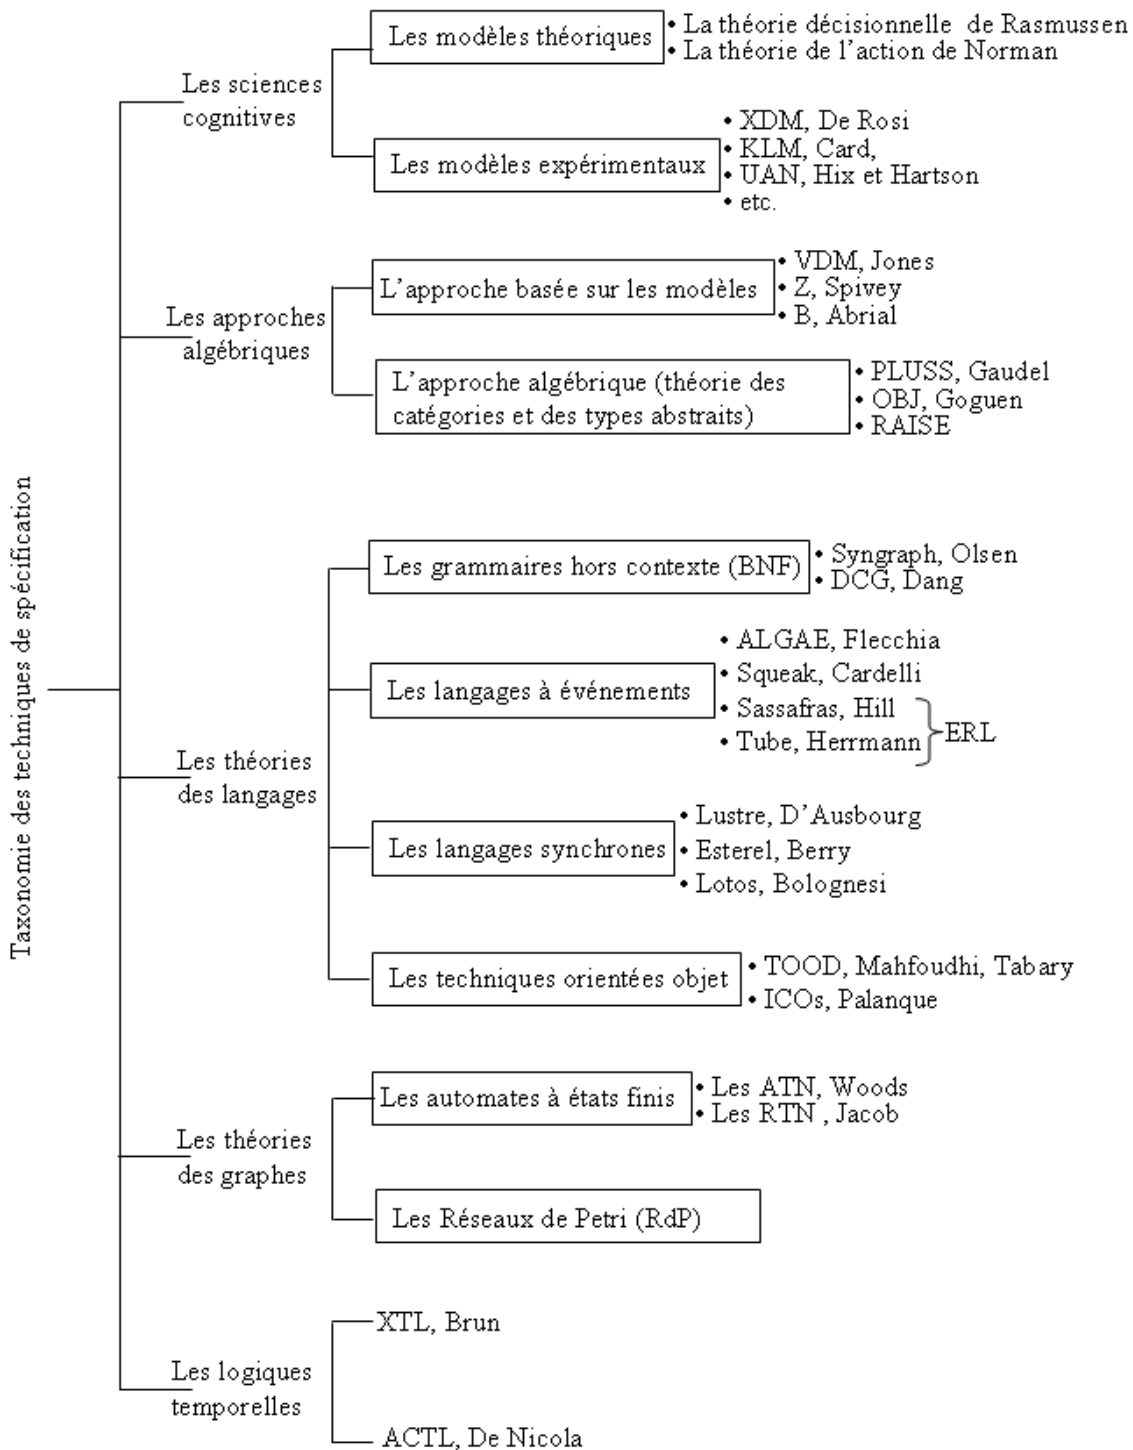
Taxonomie des techniques de spécification

Les sciences cognitives

Les modèles théoriques
• La théorie décisionnelle de Rasmussen
• La théorie de l'action de Norman

Les modèles expérimentaux
• XDM, De Rosi
• KLM, Card,
• UAN, Hix et Hartson
• etc.

Les approches algébriques

L'approche basée sur les modèles
• VDM, Jones
• Z, Spivey
• B, Abrial

L'approche algébrique (théorie des catégories et des types abstraits)
• PLUSS, Gaudel
• OBJ, Goguen
• RAISE

Les théories des langages

Les grammaires hors contexte (BNF)
• Syngraph, Olsen
• DCG, Dang

Les langages à événements
• ALGAE, Flecchia
• Squeak, Cardelli
• Sassafras, Hill
• Tube, Herrmann
ERL

Les langages synchrones
• Lustre, D'Ausbourg
• Esterel, Berry
• Lotos, Bolognesi

Les techniques orientées objet
• TOOD, Mahfoudhi, Tabary
• ICOs, Palanque

Les théories des graphes

Les automates à états finis
• Les ATN, Woods
• Les RTN , Jacob

Les Réseaux de Petri (RdP)

Les logiques temporelles

XTL, Brun

ACTL, De Nicola